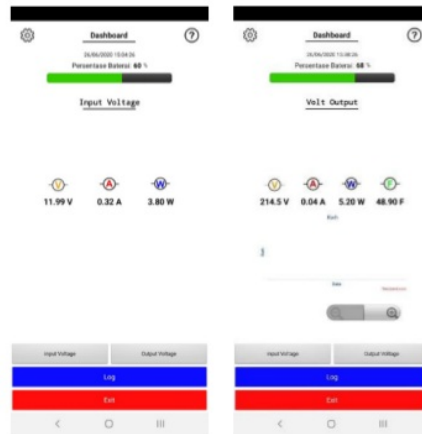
Dashboard

26/06/2020 15:04:36

Persentase Baterai: 60 %

Input Voltage

V
11.99 V

A
0.32 A

W
3.80 W

Input Voltage

Output Voltage

Log

Exit

Dashboard

26/06/2020 15:08:26

Persentase Baterai: 58 %

Volt Output

V
214.5 V

A
0.04 A

W
5.20 W

F
48.90 F

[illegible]

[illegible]

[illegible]

Input Voltage

Output Voltage

Log

Exit